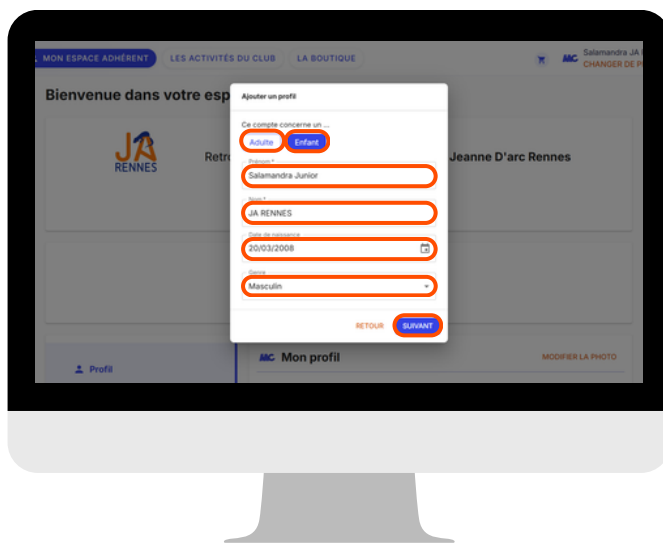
MON ESPACE ADHÉRENT LES ACTIVITÉS DU CLUB LA BOUTIQUE

Salamandra JA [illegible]
CHANGER DE P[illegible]

Bienvenue dans votre esp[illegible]

JA RENNES

Retr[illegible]

Jeanne D'arc Rennes

Ajouter un profil

Ce compte concerne un ...

Adulte Enfant

Prénom *
Salamandra Junior

Nom *
JA RENNES

Date de naissance
20/03/2008

Genre
Masculin

RETOUR SUIVANT

Profil

MC Mon profil

MODIFIER LA PHOTO